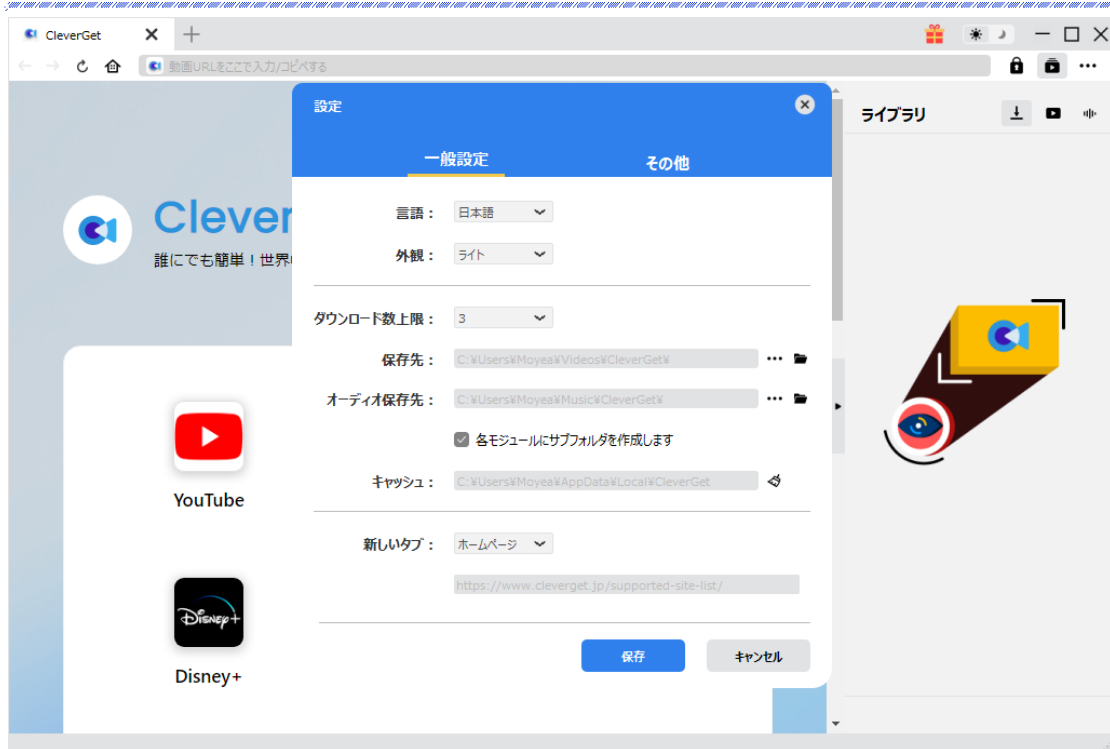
CleverGet

動画URLをここで入力/コピペする

Clever

誰にでも簡単！世界

YouTube

Disney+

Disney+

設定

一般設定

その他

言語： 日本語

外観： ライト

ダウンロード数上限： 3

保存先： C:¥Users¥Moyea¥Videos¥CleverGet¥

オーディオ保存先： C:¥Users¥Moyea¥Music¥CleverGet¥

各モジュールにサブフォルダを作成します

キャッシュ： C:¥Users¥Moyea¥AppData¥Local¥CleverGet

新しいタブ： ホームページ

https://www.cleverget.jp/supported-site-list/

保存

キャンセル

ライブラリ